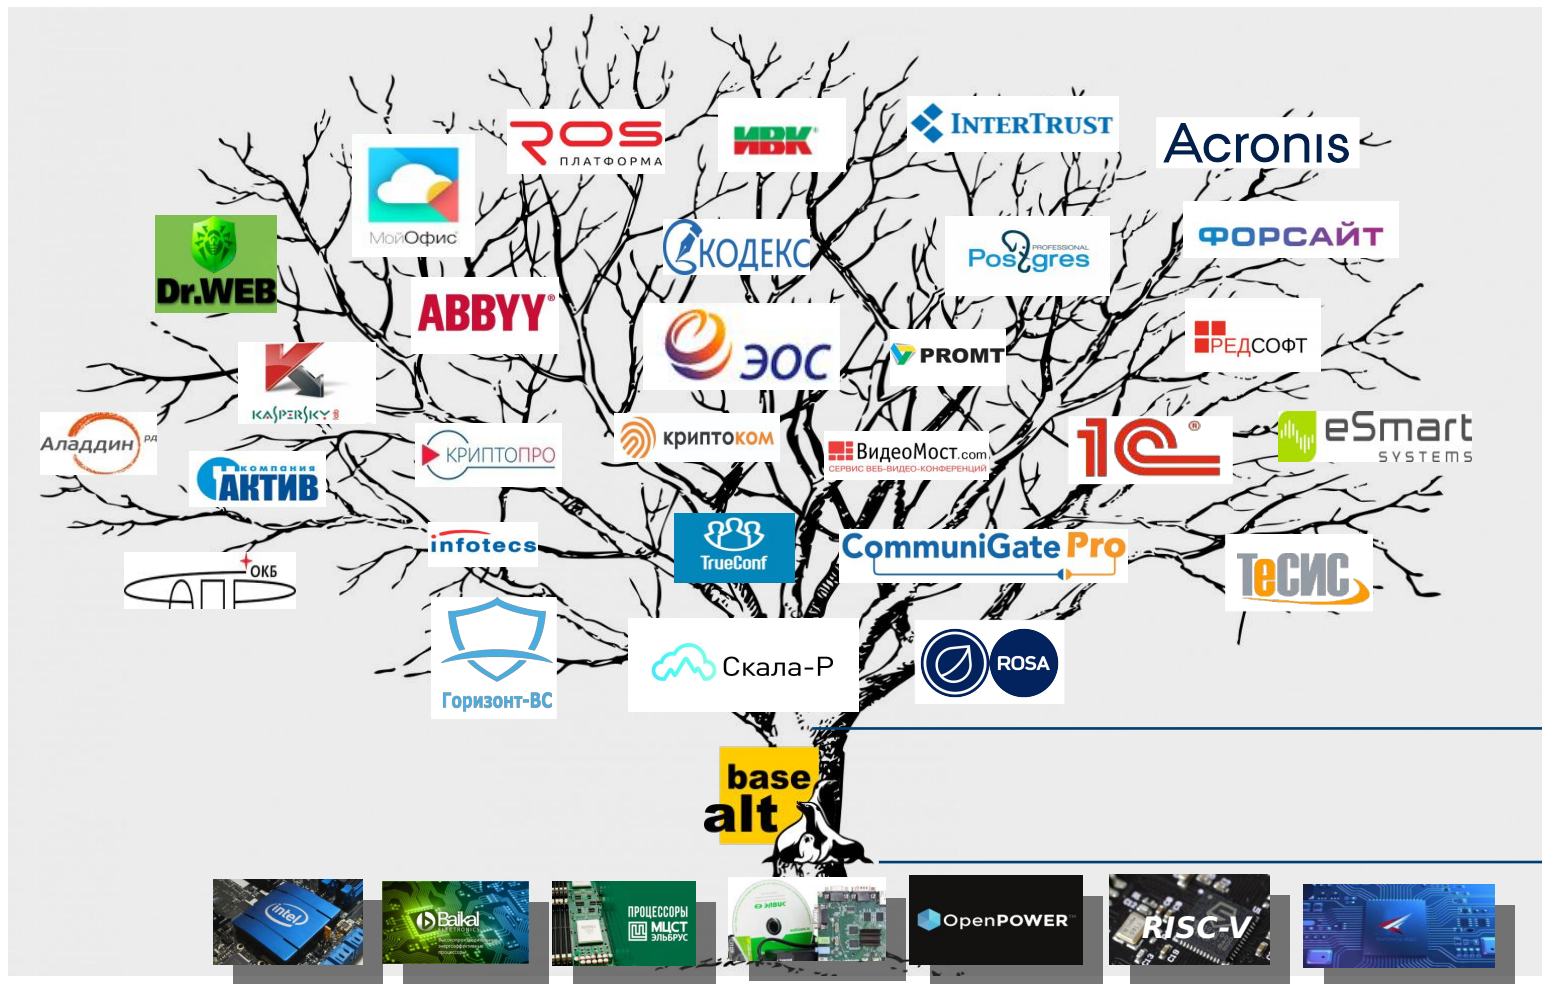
ROS ПЛАТФОРМА

ИВК

INTERTRUST

Acronis

МойОфис

Dr.WEB

КОДЕКС

PostgresPro PROFESSIONAL

ФОРСАЙТ

ABBYY

ЭОС

PROMT

РЕДСОФТ

KASPERSKY

Аладдин РД

компания АКТИВ

КРИПТОПРО

КРИПТОКОМ

ВидеоМост.com СЕРВИС ВЕБ-ВИДЕО-КОНФЕРЕНЦИЙ

1С

eSmart SYSTEMS

ОКБ САПР

infotecs

TrueConf

CommuniGate Pro

ТеСИС

Горизонт-ВС

Скала-Р

ROSA

base alt

intel

Baikal ELECTRONICS

ПРОЦЕССОРЫ МЦСТ ЭЛЬБРУС

ЭЛВИС

OpenPOWER

RISC-V